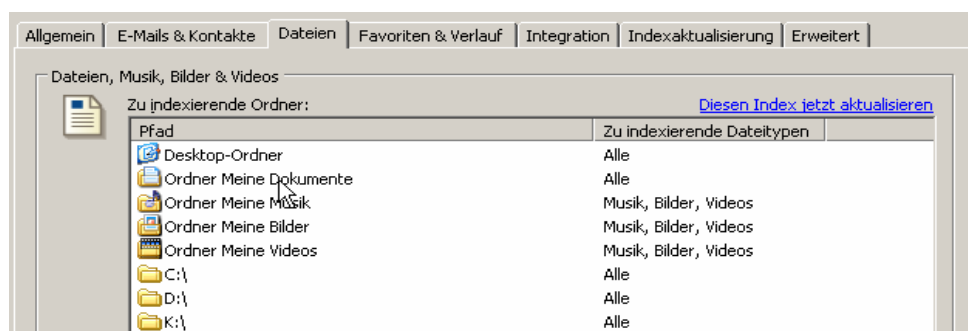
Allgemein | E-Mails & Kontakte | Dateien | Favoriten & Verlauf | Integration | Indexaktualisierung | Erweitert

Dateien, Musik, Bilder & Videos

Zu indexierende Ordner:

Diesen Index jetzt aktualisieren

| Pfad | Zu indexierende Dateitypen |
|---|---|
| Desktop-Ordner | Alle |
| Ordner Meine Dokumente | Alle |
| Ordner Meine Musik | Musik, Bilder, Videos |
| Ordner Meine Bilder | Musik, Bilder, Videos |
| Ordner Meine Videos | Musik, Bilder, Videos |
| C:\ | Alle |
| D:\ | Alle |
| K:\ | Alle |